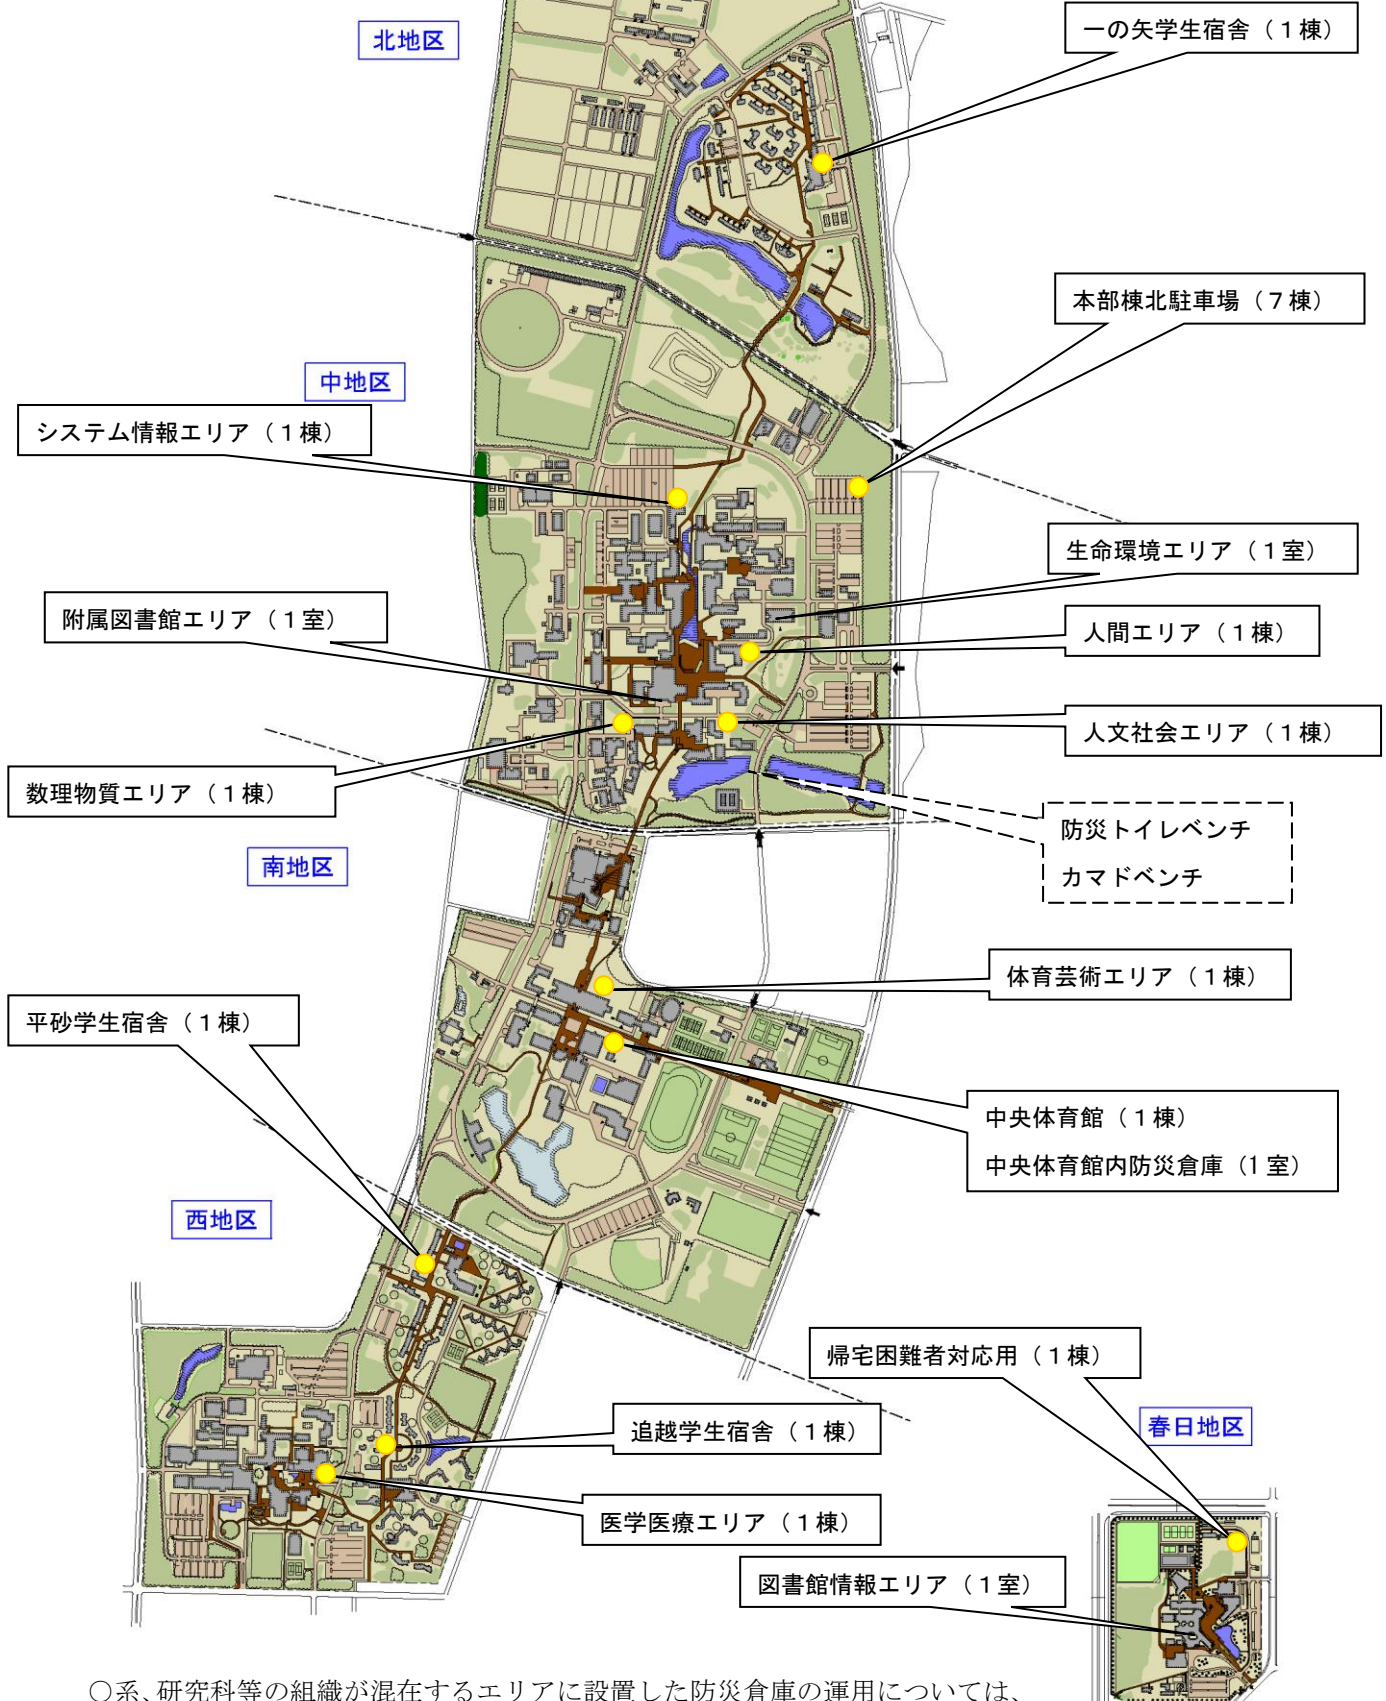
北地区

一の矢学生宿舎（１棟）

本部棟北駐車場（７棟）

中地区

システム情報エリア（１棟）

生命環境エリア（１室）

附属図書館エリア（１室）

人間エリア（１棟）

人文社会エリア（１棟）

数理物質エリア（１棟）

防災トイレベンチ

カマドベンチ

南地区

体育芸術エリア（１棟）

平砂学生宿舎（１棟）

中央体育館（１棟）

中央体育館内防災倉庫（1 室）

西地区

帰宅困難者対応用（１棟）

春日地区

追越学生宿舎（１棟）

医学医療エリア（１棟）

図書館情報エリア（１室）

○系、研究科等の組織が混在するエリアに設置した防災倉庫の運用については、